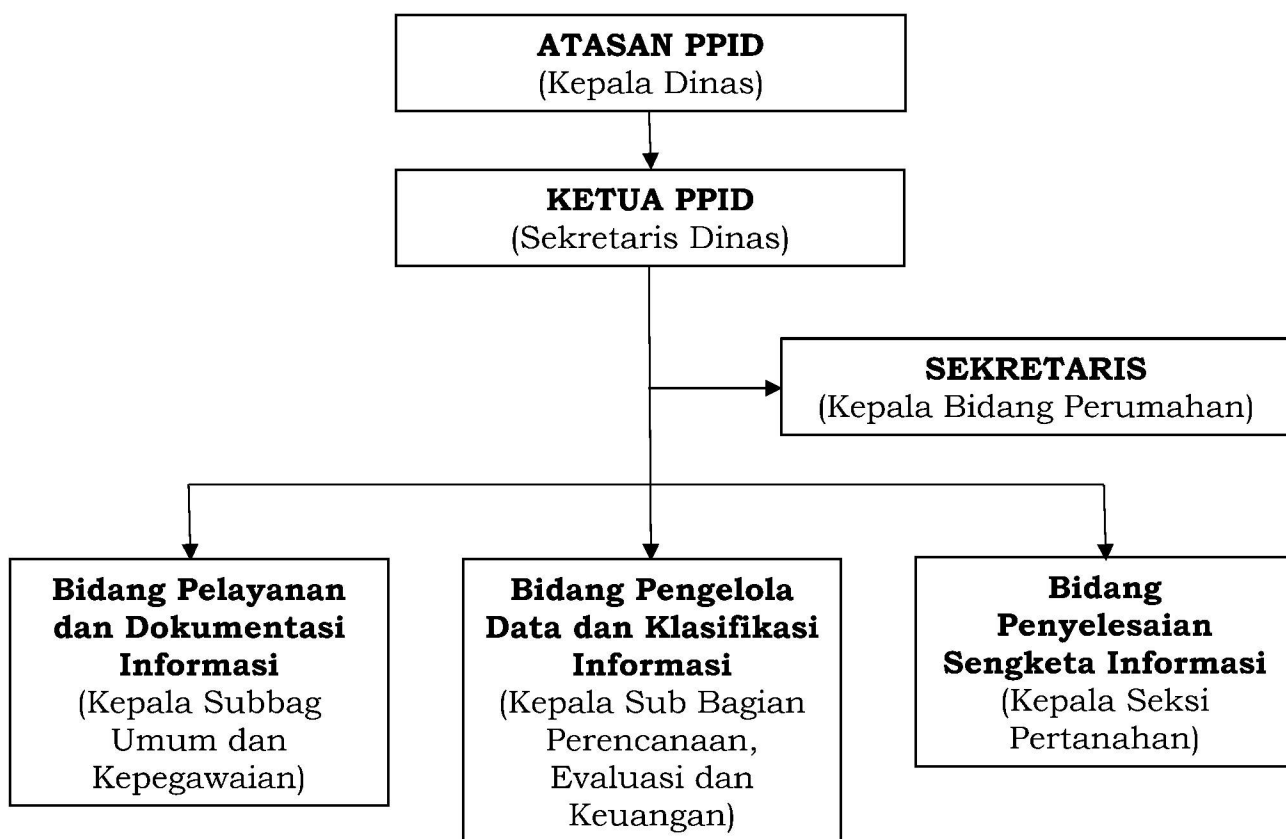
ATASAN PPID
(Kepala Dinas)

KETUA PPID
(Sekretaris Dinas)

SEKRETARIS
(Kepala Bidang Perumahan)

Bidang Pelayanan dan Dokumentasi Informasi
(Kepala Subbag Umum dan Kepegawaian)

Bidang Pengelola Data dan Klasifikasi Informasi
(Kepala Sub Bagian Perencanaan, Evaluasi dan Keuangan)

Bidang Penyelesaian Sengketa Informasi
(Kepala Seksi Pertanahan)